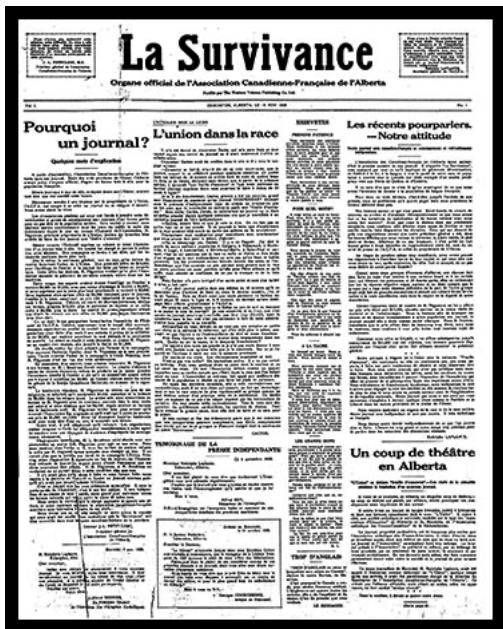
La Survivance

Organe officiel de l'Association Canadienne-Française de l'Alberta

Pourquoi un journal?

Quelques mots d'explication

L'union dans la race

TEMOIGNAGE DE LA PRESSE INDEPENDANTE

Les récents pourparlers. — Notre attitude

Un coup de théâtre en Alberta

TROP D'ANGLAIS

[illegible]